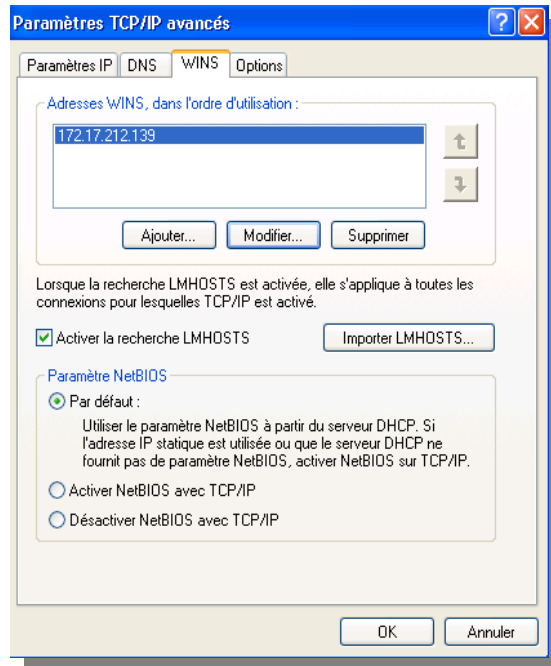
Paramètres TCP/IP avancés

Paramètres IP | DNS | WINS | Options

Adresses WINS, dans l'ordre d'utilisation :

172.17.212.139

Ajouter... | Modifier... | Supprimer

Lorsque la recherche LMHOSTS est activée, elle s'applique à toutes les connexions pour lesquelles TCP/IP est activé.

Activer la recherche LMHOSTS

Importer LMHOSTS...

Paramètre NetBIOS

Par défaut :

Utiliser le paramètre NetBIOS à partir du serveur DHCP. Si l'adresse IP statique est utilisée ou que le serveur DHCP ne fournit pas de paramètre NetBIOS, activer NetBIOS sur TCP/IP.

Activer NetBIOS avec TCP/IP

Désactiver NetBIOS avec TCP/IP

OK | Annuler